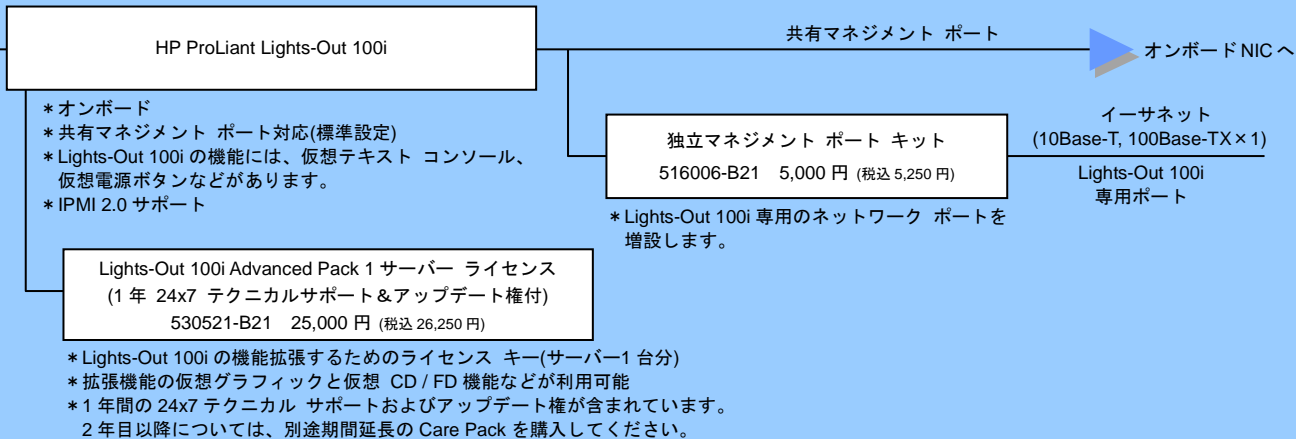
HP ProLiant Lights-Out 100i

共有マネジメント ポート

オンボードNICへ

＊オンボード
＊共有マネジメント ポート対応(標準設定)
＊Lights-Out 100i の機能には、仮想テキスト コンソール、仮想電源ボタンなどがあります。
＊IPMI 2.0 サポート

独立マネジメント ポート キット
516006-B21　5,000 円 (税込 5,250 円)

イーサネット
(10Base-T, 100Base-TX×1)

Lights-Out 100i
専用ポート

＊Lights-Out 100i 専用のネットワーク ポートを増設します。

Lights-Out 100i Advanced Pack 1 サーバー ライセンス
(1 年 24x7 テクニカルサポート＆アップデート権付)
530521-B21　25,000 円 (税込 26,250 円)

＊Lights-Out 100i の機能拡張するためのライセンス キー(サーバー1 台分)
＊拡張機能の仮想グラフィックと仮想 CD / FD 機能などが利用可能
＊1 年間の 24x7 テクニカル サポートおよびアップデート権が含まれています。
2 年目以降については、別途期間延長の Care Pack を購入してください。